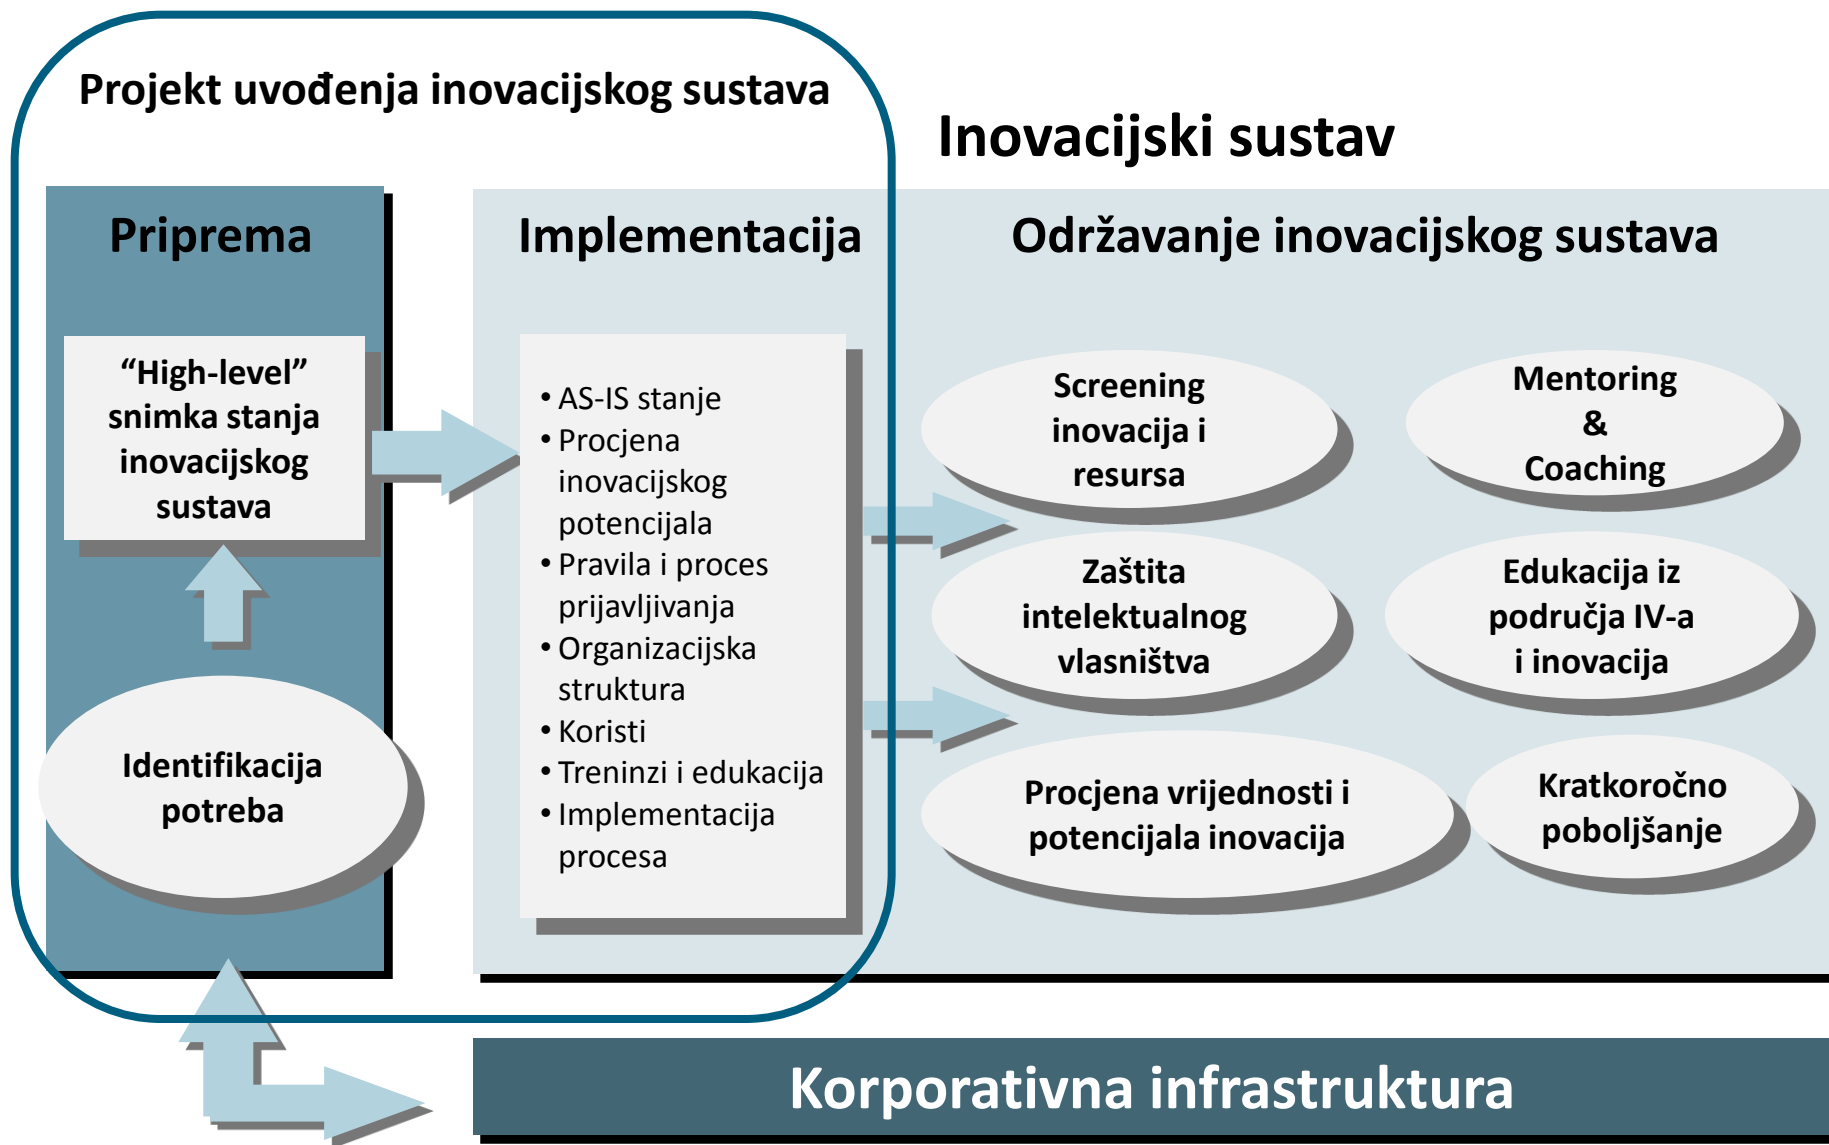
Projekt uvođenja inovacijskog sustava

Inovacijski sustav

Priprema

Implementacija

Održavanje inovacijskog sustava

"High-level" snimka stanja inovacijskog sustava

Identifikacija potreba

• AS-IS stanje
• Procjena inovacijskog potencijala
• Pravila i proces prijavljivanja
• Organizacijska struktura
• Koristi
• Treninzi i edukacija
• Implementacija procesa

Screening inovacija i resursa

Mentoring & Coaching

Zaštita intelektualnog vlasništva

Edukacija iz područja IV-a i inovacija

Procjena vrijednosti i potencijala inovacija

Kratkoročno poboljšanje

Korporativna infrastruktura